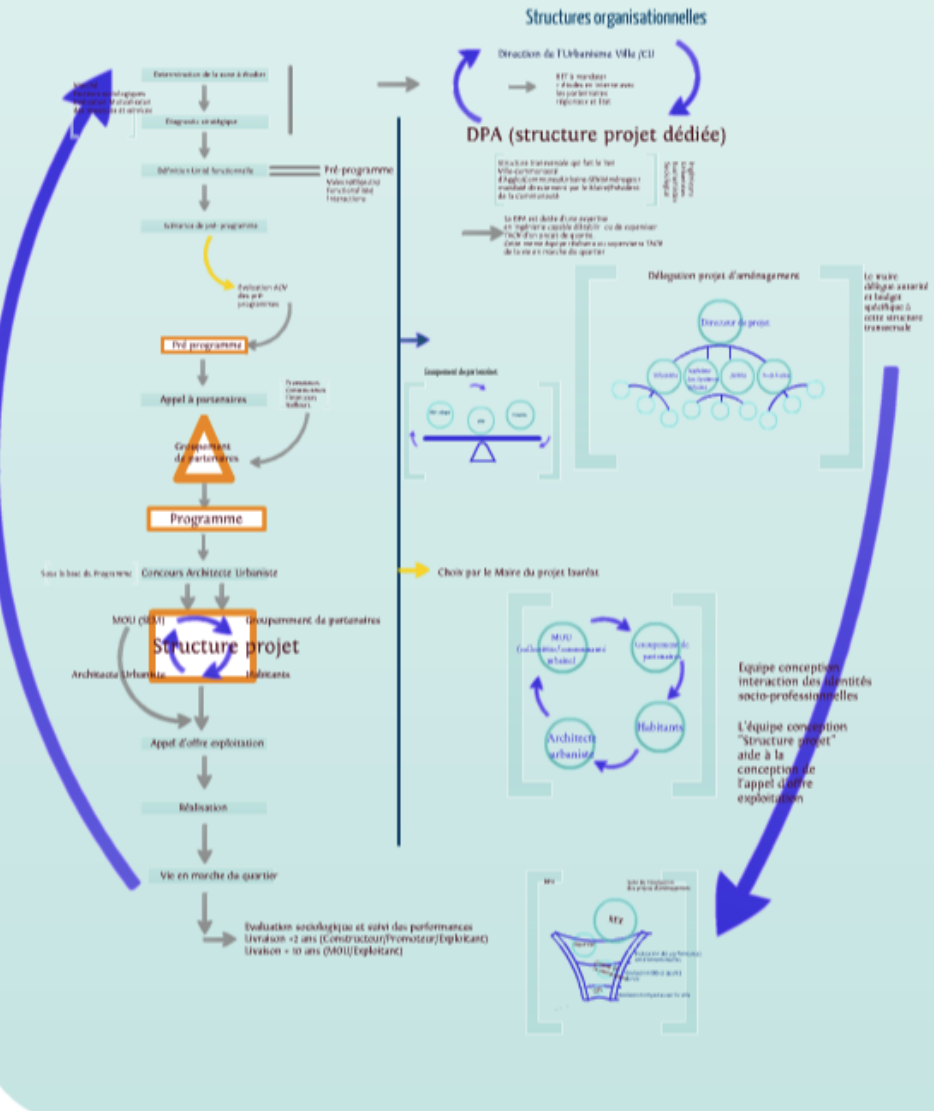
Structures organisationnelles

Détermination de la zone à étudier

Diagnostic stratégique

Définition d'un cahier fonctionnel

Pré-programme
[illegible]

Schéma de pré-programme

Evaluation ACV des pré programmes

Pré programme

Appel à partenaires

Groupement de partenaires

Programme

Sous la base du Programme

Concours Architecte Urbaniste

MOU (SEM)

Groupement de partenaires

Structure projet

Architecte Urbaniste

Habitants

Appel d'offre exploitation

Réalisation

Vie en marche du quartier

Evaluation sociologique et suivi des performances
Livraison +2 ans (Constructeur/Promoteur/Exploitant)
Livraison + 10 ans (MOU/Exploitant)

Direction de l'Urbanisme Ville /CU

DPA (structure projet dédiée)

Délégation projet d'aménagement

Directeur de projet

Le maire délègue autorité et budget spécifique à cette structure transversale

Groupement de partenaires

Choix par le Maire du projet lauréat

MOU
Groupement de partenaires
Habitants
Architecte urbaniste

Equipe conception interaction des identités socio-professionnelles

L'équipe conception "Structure projet" aide à la conception de l'appel d'offre exploitation

Key